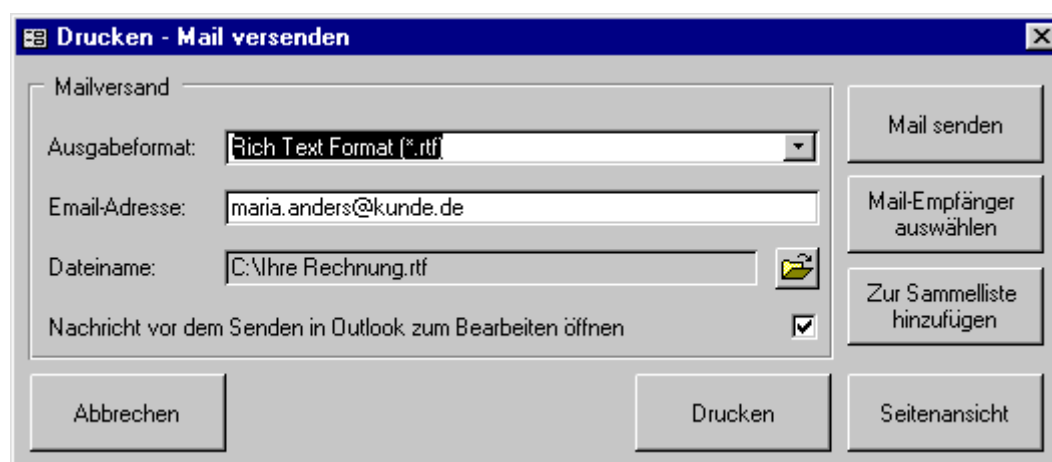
Drucken - Mail versenden

Mailversand

Ausgabeformat: Rich Text Format (*.rtf)

Email-Adresse: maria.anders@kunde.de

Dateiname: C:\Ihre Rechnung.rtf

Nachricht vor dem Senden in Outlook zum Bearbeiten öffnen

Mail senden

Mail-Empfänger auswählen

Zur Sammelliste hinzufügen

Abbrechen

Drucken

Seitenansicht